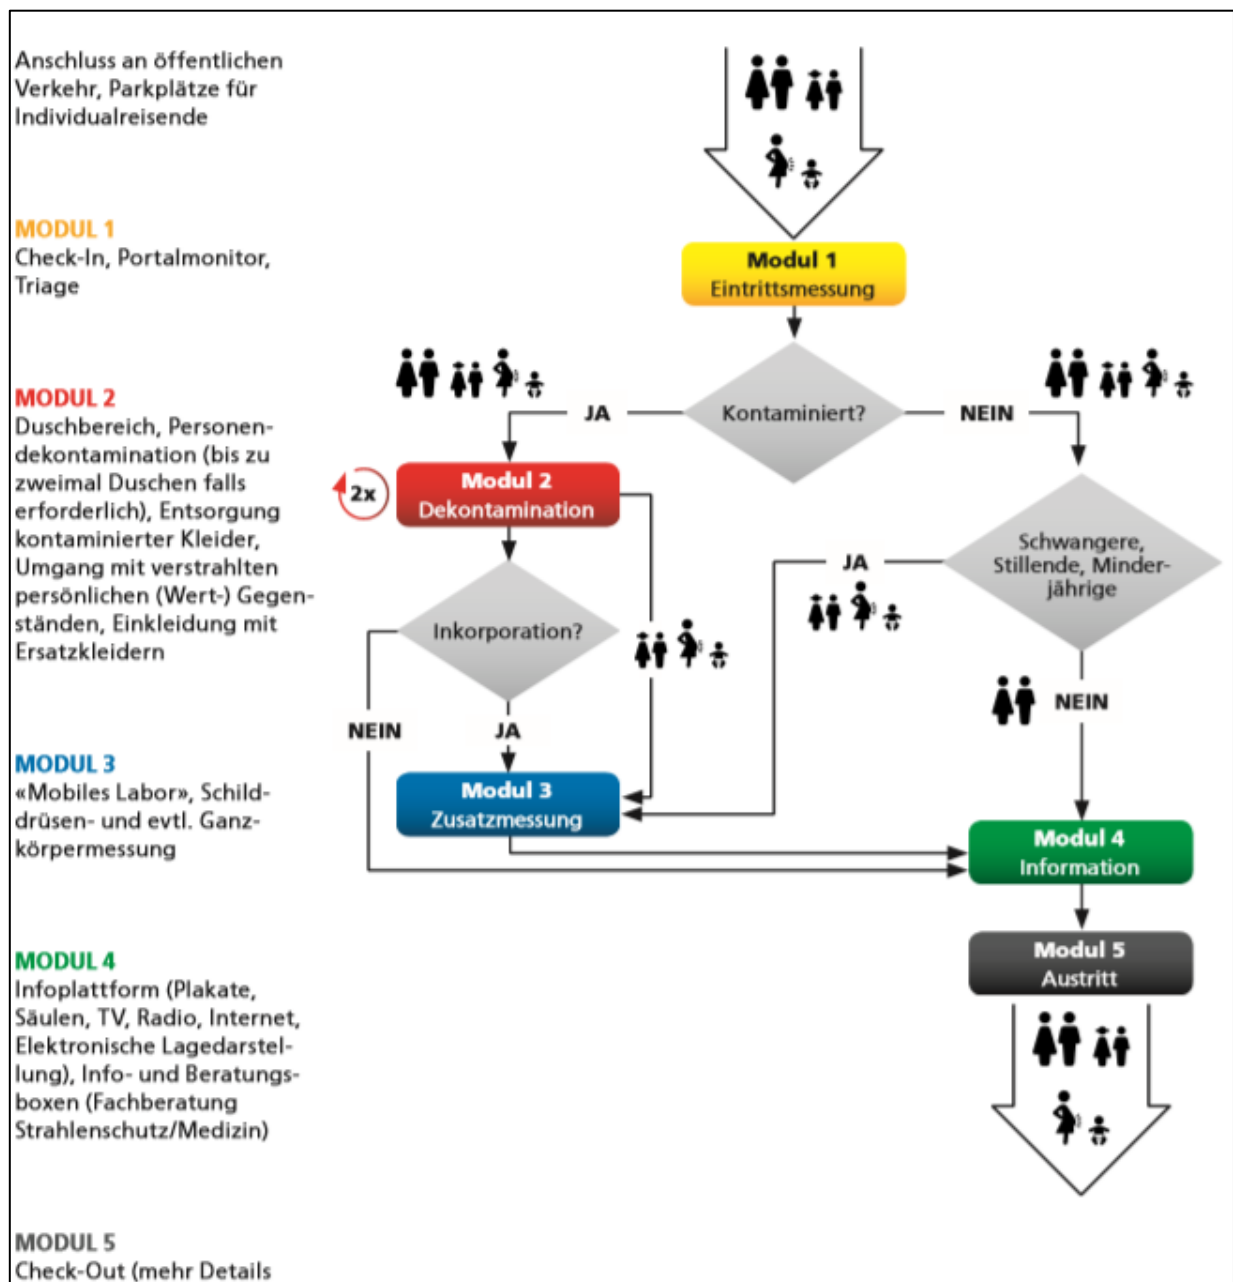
Anschluss an öffentlichen Verkehr, Parkplätze für Individualreisende

MODUL 1
Check-In, Portalmonitor, Triage

MODUL 2
Duschbereich, Personendekontamination (bis zu zweimal Duschen falls erforderlich), Entsorgung kontaminierter Kleider, Umgang mit verstrahlten persönlichen (Wert-) Gegenständen, Einkleidung mit Ersatzkleidern

MODUL 3
«Mobiles Labor», Schilddrüsen- und evtl. Ganzkörpermessung

MODUL 4
Infoplattform (Plakate, Säulen, TV, Radio, Internet, Elektronische Lagedarstellung), Info- und Beratungsboxen (Fachberatung Strahlenschutz/Medizin)

MODUL 5
Check-Out (mehr Details

Modul 1
Eintrittsmessung

Kontaminiert?

JA

NEIN

2x

Modul 2
Dekontamination

Schwangere, Stillende, Minderjährige

JA

Inkorporation?

NEIN

JA

NEIN

Modul 3
Zusatzmessung

Modul 4
Information

Modul 5
Austritt